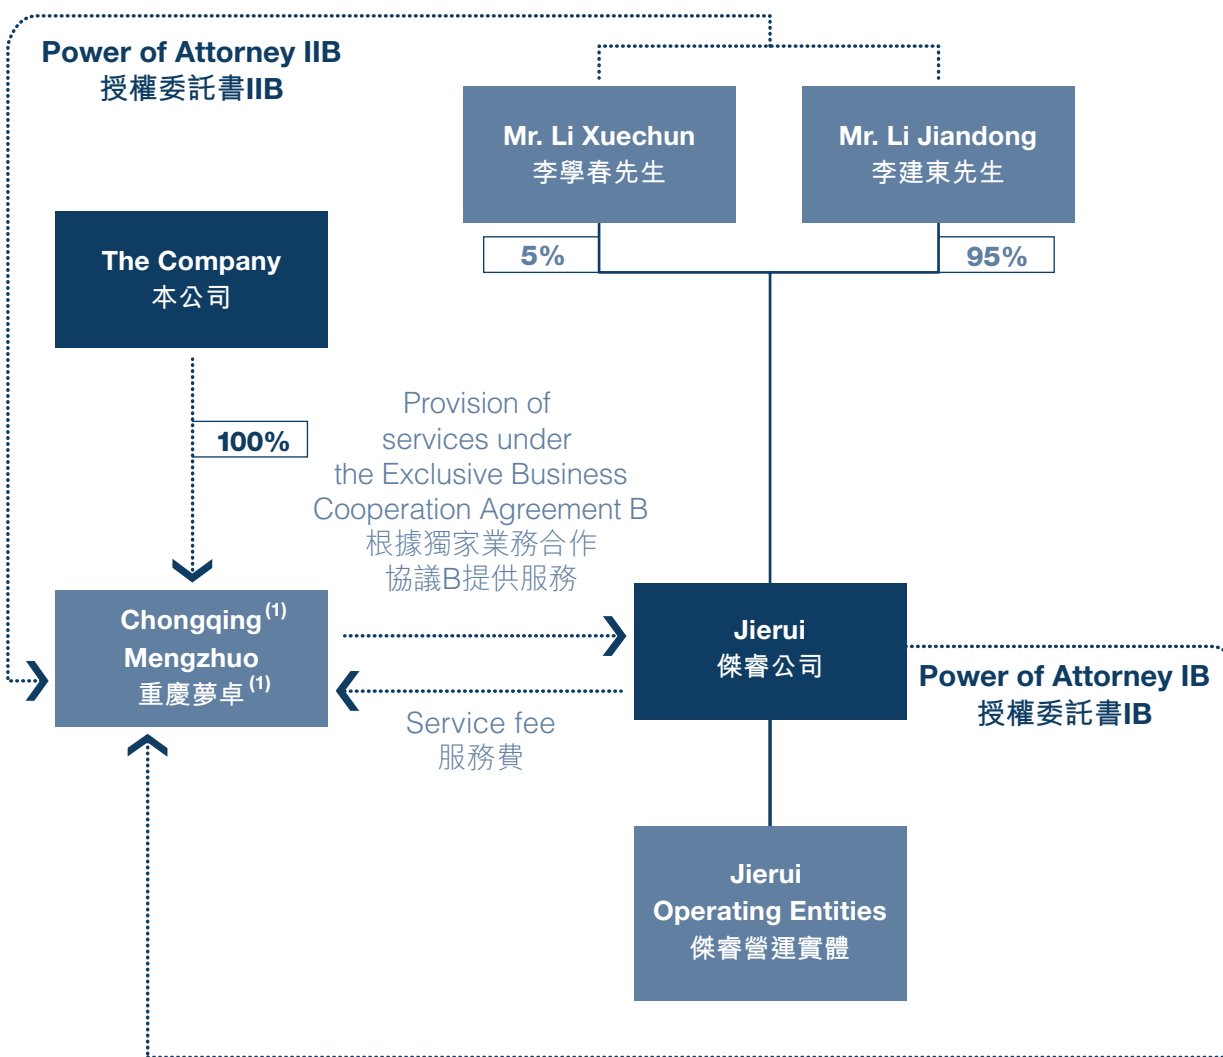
Power of Attorney IIB
授權委託書IIB

Mr. Li Xuechun
李學春先生

Mr. Li Jiandong
李建東先生

5%

95%

The Company
本公司

100%

Provision of services under the Exclusive Business Cooperation Agreement B
根據獨家業務合作協議B提供服務

Chongqing$^{(1)}$ Mengzhuo
重慶夢卓$^{(1)}$

Jierui
傑睿公司

Power of Attorney IB
授權委託書IB

Service fee
服務費

Jierui Operating Entities
傑睿營運實體